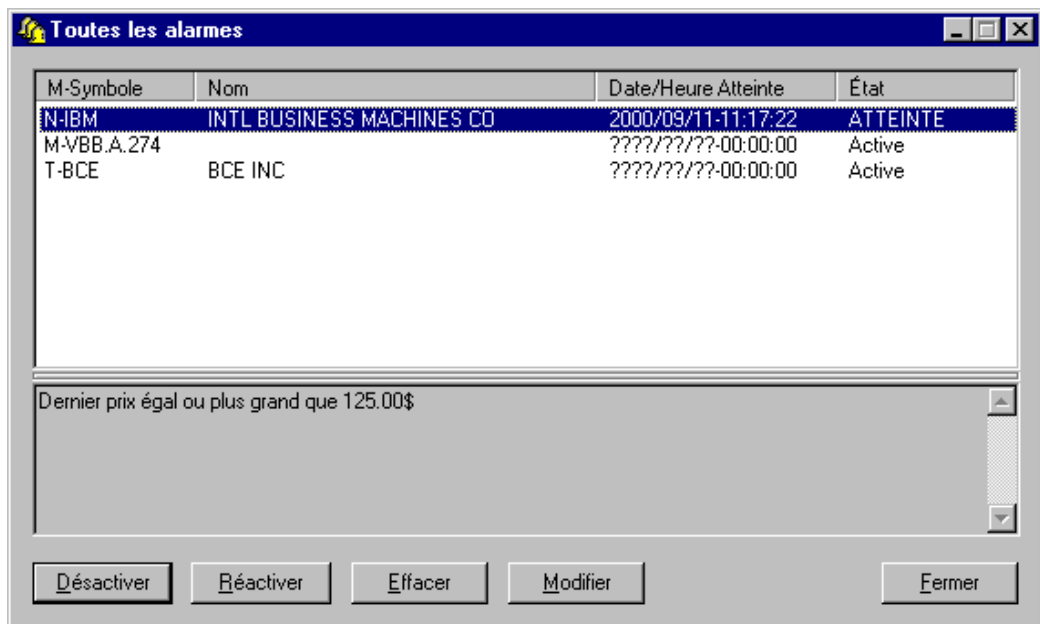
Toutes les alarmes

| M-Symbole | Nom | Date/Heure Atteinte | État |
|---|---|---|---|
| N-IBM | INTL BUSINESS MACHINES CO | 2000/09/11-11:17:22 | ATTEINTE |
| M-VBB.A.274 | | ????/??/??-00:00:00 | Active |
| T-BCE | BCE INC | ????/??/??-00:00:00 | Active |

Dernier prix égal ou plus grand que 125.00$

Désactiver Réactiver Effacer Modifier Fermer